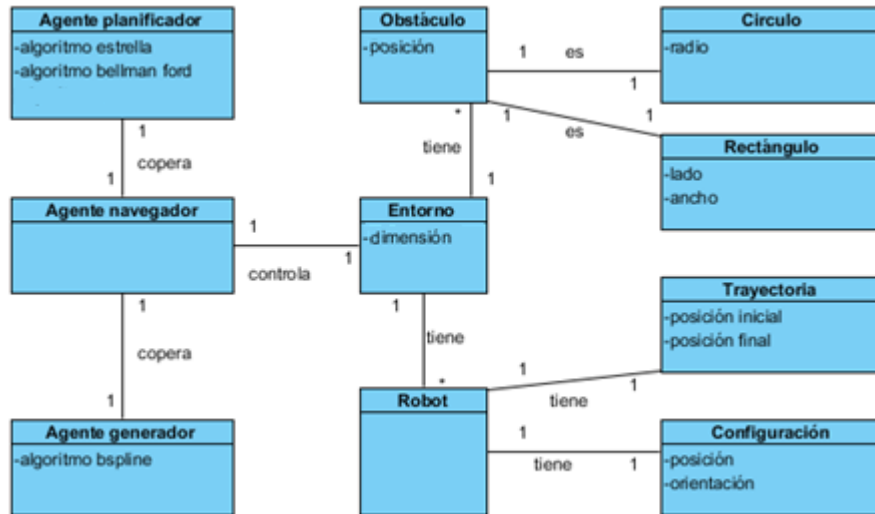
Agente planificador
-algoritmo estrella
-algoritmo bellman ford

1
copera
1

Agente navegador

1
controla
1

1
copera
1

Agente generador
-algoritmo bspline

Obstáculo
-posición

1 es 1

Circulo
-radio

*
1 es 1

Rectángulo
-lado
-ancho

tiene
1

Entorno
-dimensión

1
tiene
*

Trayectoria
-posición inicial
-posición final

1
tiene
1

Robot

1
tiene
1

Configuración
-posición
-orientación